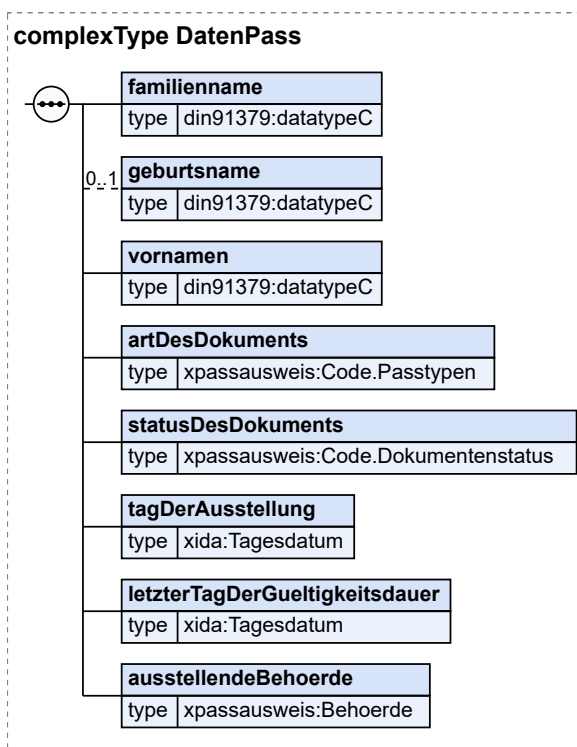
complexType DatenPass

familienname
type | din91379:datatypeC

0..1
geburtsname
type | din91379:datatypeC

vornamen
type | din91379:datatypeC

artDesDokuments
type | xpassausweis:Code.Passtypen

statusDesDokuments
type | xpassausweis:Code.Dokumentenstatus

tagDerAusstellung
type | xida:Tagesdatum

letzterTagDerGueltigkeitsdauer
type | xida:Tagesdatum

ausstellendeBehoerde
type | xpassausweis:Behoerde